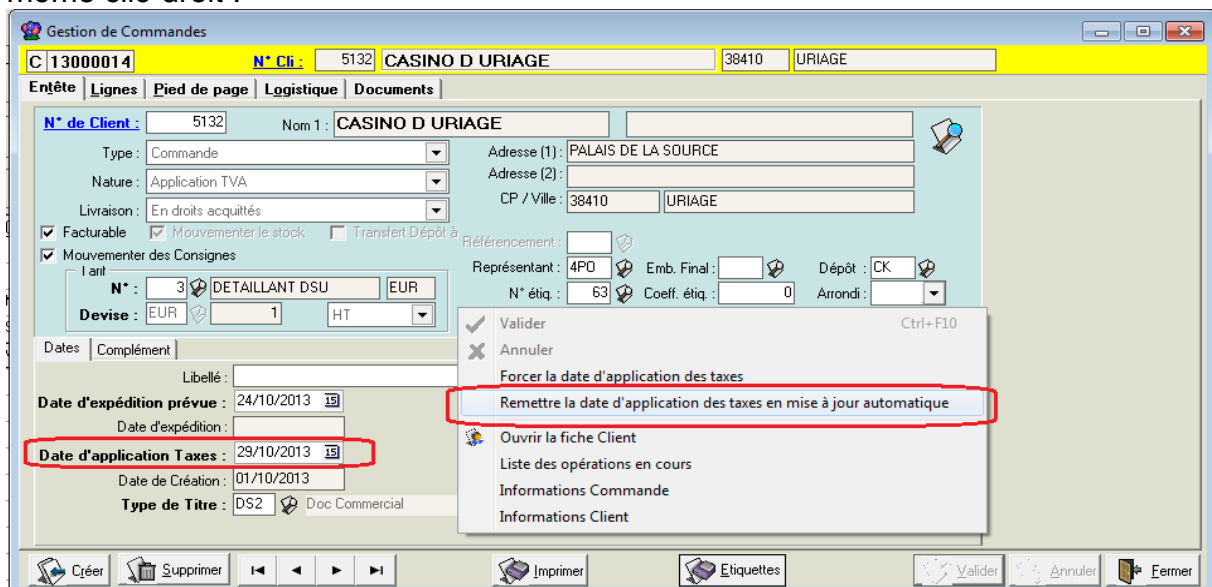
Gestion de Commandes

C 13000014 N° Cli : 5132 CASINO D URIAGE 38410 URIAGE

Entête | Lignes | Pied de page | Logistique | Documents

N° de Client : 5132 Nom 1 : CASINO D URIAGE

Type : Commande

Nature : Application TVA

Livraison : En droits acquittés

Adresse (1) : PALAIS DE LA SOURCE

Adresse (2) :

CP / Ville : 38410 URIAGE

Facturable Mouvementer le stock Transfert Dépôt à

Mouvementer des Consignes

Tarif

N° : 3 DETAILLANT DSU EUR

Devise : EUR 1 HT

Référencement :

Représentant : 4PO Emb. Final : Dépôt : CK

N° étiq. : 63 Coeff. étiq. : 0 Arrondi :

Dates | Complément

Libellé :

Date d'expédition prévue : 24/10/2013

Date d'expédition :

Date d'application Taxes : 29/10/2013

Date de Création : 01/10/2013

Type de Titre : DS2 Doc Commercial

Valider Ctrl+F10
Annuler
Forcer la date d'application des taxes
Remettre la date d'application des taxes en mise à jour automatique
Ouvrir la fiche Client
Liste des opérations en cours
Informations Commande
Informations Client

Créer Supprimer Imprimer Etiquettes Valider Annuler Fermer